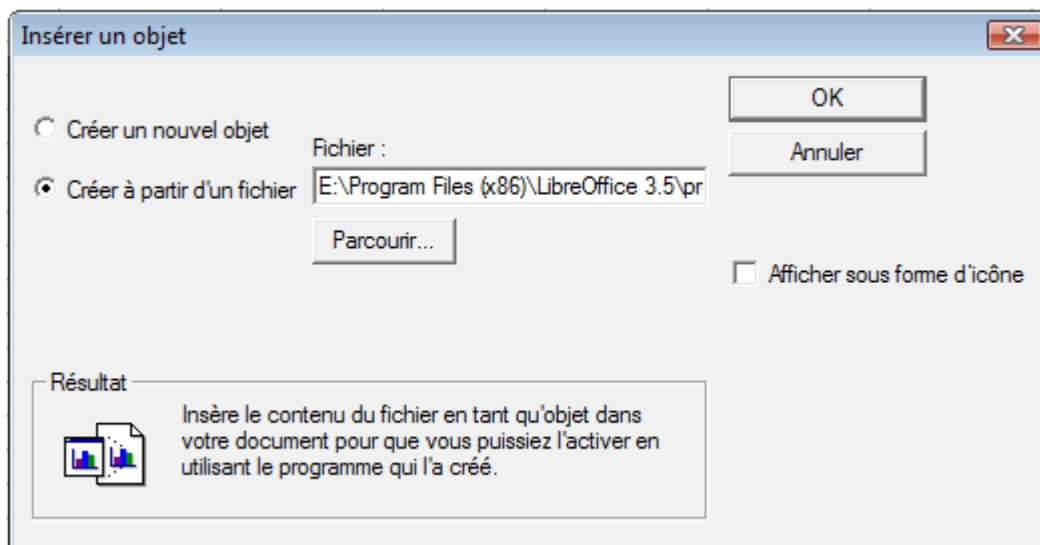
Insérer un objet

OK

Annuler

Créer un nouvel objet

Fichier :

Créer à partir d'un fichier E:\Program Files (x86)\LibreOffice 3.5\pr

Parcourir...

Afficher sous forme d'icône

Résultat

Insère le contenu du fichier en tant qu'objet dans votre document pour que vous puissiez l'activer en utilisant le programme qui l'a créé.